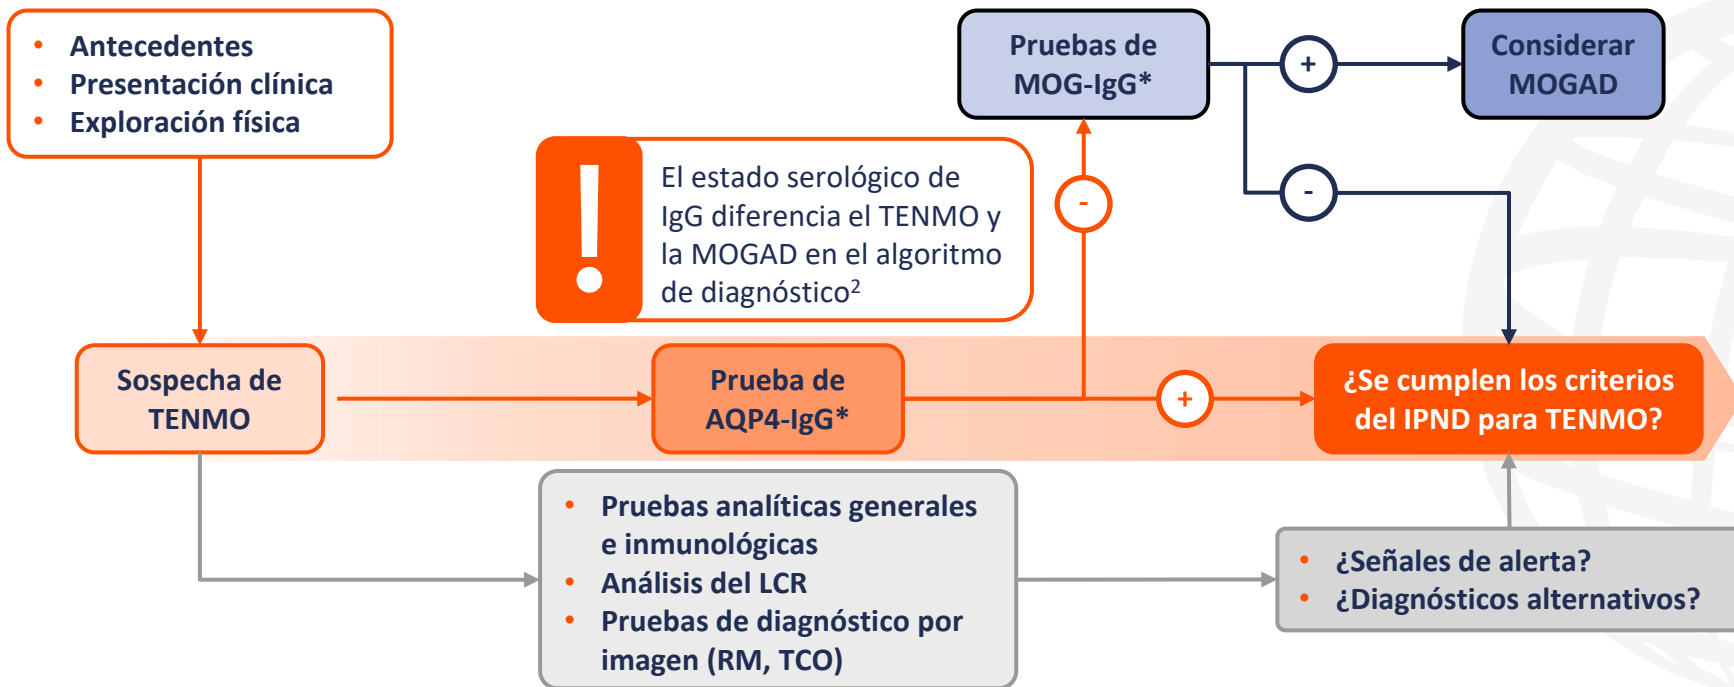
- Antecedentes
- Presentación clínica
- Exploración física

Pruebas de MOG-IgG*

+

Considerar MOGAD

-

!

El estado serológico de IgG diferencia el TENMO y la MOGAD en el algoritmo de diagnóstico$^2$

-

Sospecha de TENMO

Prueba de AQP4-IgG*

+

¿Se cumplen los criterios del IPND para TENMO?

- Pruebas analíticas generales e inmunológicas
- Análisis del LCR
- Pruebas de diagnóstico por imagen (RM, TCO)

- ¿Señales de alerta?
- ¿Diagnósticos alternativos?